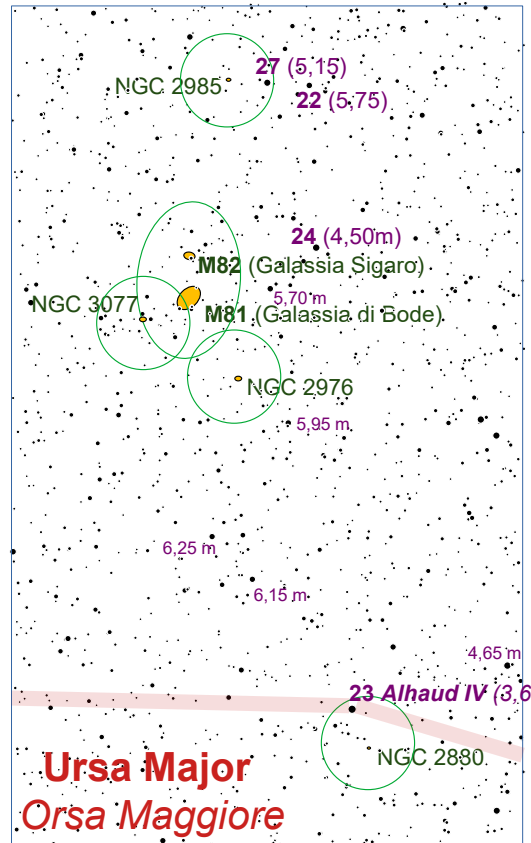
NGC 2985

27 (5,15)

22 (5,75)

24 (4,50m)

M82 (Galassia Sigaro)

NGC 3077

5,70 m

M81 (Galassia di Bode)

NGC 2976

5,95 m

6,25 m

6,15 m

4,65 m

23 Alhaud IV (3,6

NGC 2880

Ursa Major

Orsa Maggiore